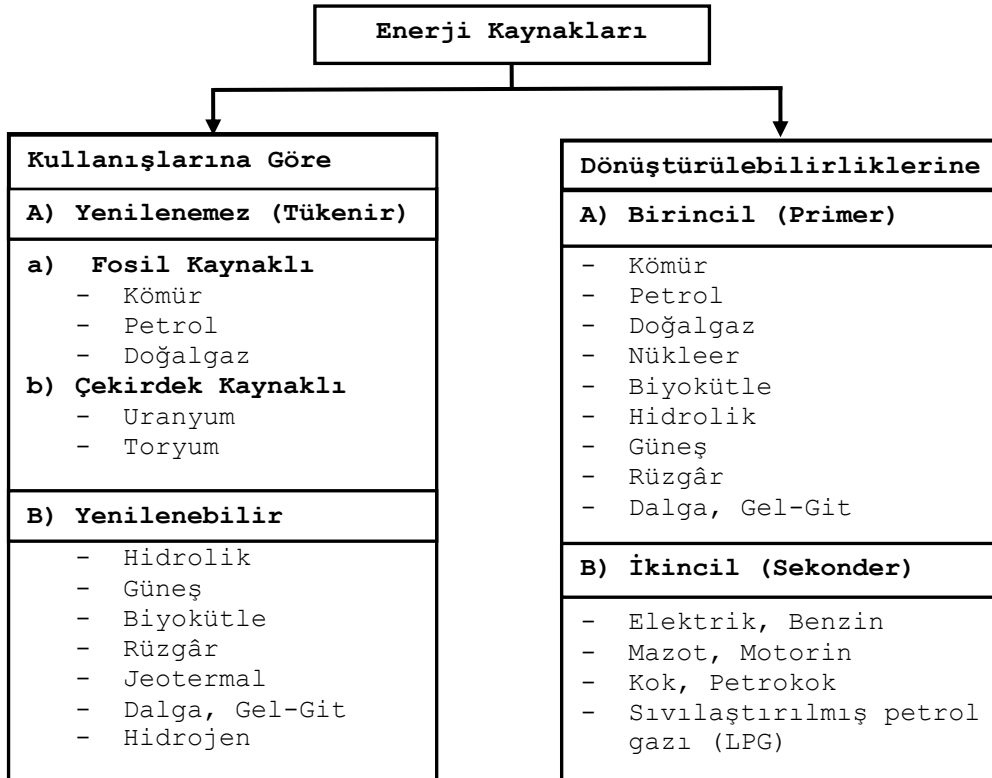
Enerji Kaynakları

Kullanışlarına Göre

A) Yenilenemez (Tükenir)

a) Fosil Kaynaklı
- Kömür
- Petrol
- Doğalgaz

b) Çekirdek Kaynaklı
- Uranyum
- Toryum

B) Yenilenebilir
- Hidrolik
- Güneş
- Biyokütle
- Rüzgâr
- Jeotermal
- Dalga, Gel-Git
- Hidrojen

Dönüştürülebilirliklerine

A) Birincil (Primer)
- Kömür
- Petrol
- Doğalgaz
- Nükleer
- Biyokütle
- Hidrolik
- Güneş
- Rüzgâr
- Dalga, Gel-Git

B) İkincil (Sekonder)
- Elektrik, Benzin
- Mazot, Motorin
- Kok, Petrokok
- Sıvılaştırılmış petrol gazı (LPG)